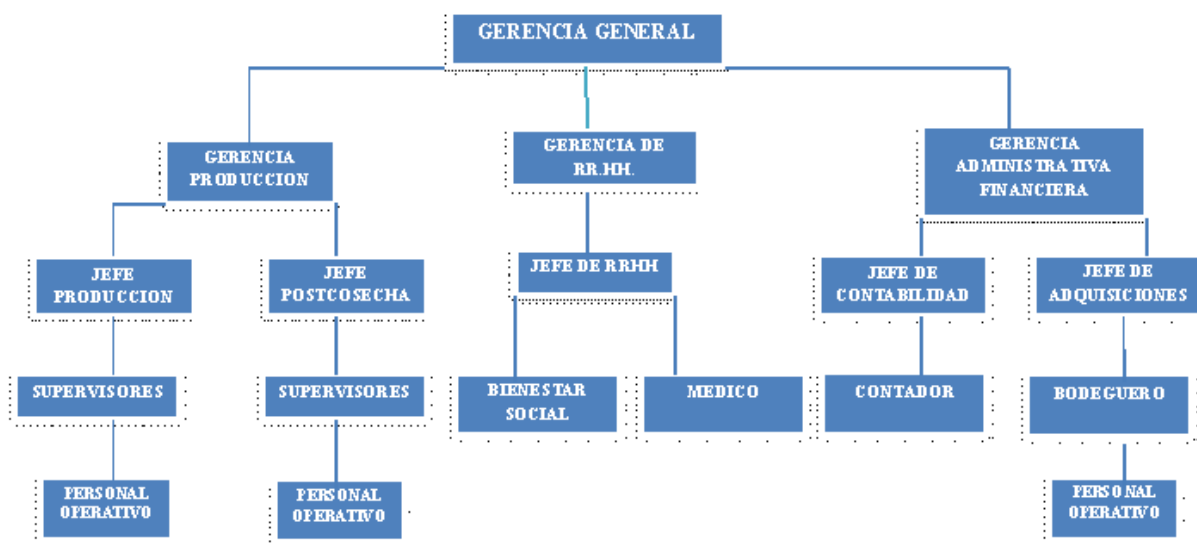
GERENCIA GENERAL

GERENCIA PRODUCCION

GERENCIA DE RR.HH.

GERENCIA ADMINISTRATIVA FINANCIERA

JEFE PRODUCCION

JEFE POSTCOSECHA

JEFE DE RRHH

JEFE DE CONTABILIDAD

JEFE DE ADQUISICIONES

SUPERVISORES

SUPERVISORES

BIENESTAR SOCIAL

MEDICO

CONTADOR

BODEGUERO

PERSONAL OPERATIVO

PERSONAL OPERATIVO

PERSONAL OPERATIVO